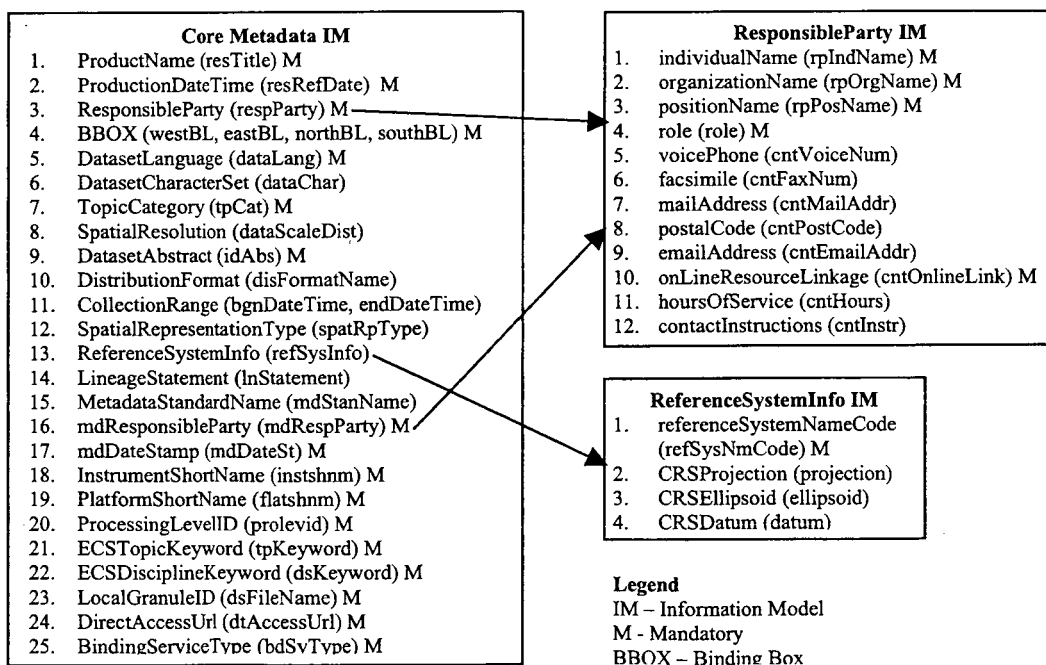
Core Metadata IM
1. ProductName (resTitle) M
2. ProductionDateTime (resRefDate) M
3. ResponsibleParty (respParty) M
4. BBOX (westBL, eastBL, northBL, southBL) M
5. DatasetLanguage (dataLang) M
6. DatasetCharacterSet (dataChar)
7. TopicCategory (tpCat) M
8. SpatialResolution (dataScaleDist)
9. DatasetAbstract (idAbs) M
10. DistributionFormat (disFormatName)
11. CollectionRange (bgnDateTime, endDateTime)
12. SpatialRepresentationType (spatRpType)
13. ReferenceSystemInfo (refSysInfo)
14. LineageStatement (lnStatement)
15. MetadataStandardName (mdStanName)
16. mdResponsibleParty (mdRespParty) M
17. mdDateStamp (mdDateSt) M
18. InstrumentShortName (instshnm) M
19. PlatformShortName (flatshnm) M
20. ProcessingLevelID (prolevid) M
21. ECSTopicKeyword (tpKeyword) M
22. ECSDisciplineKeyword (dsKeyword) M
23. LocalGranuleID (dsFileName) M
24. DirectAccessUrl (dtAccessUrl) M
25. BindingServiceType (bdSvType) M

ResponsibleParty IM
1. individualName (rpIndName) M
2. organizationName (rpOrgName) M
3. positionName (rpPosName) M
4. role (role) M
5. voicePhone (cntVoiceNum)
6. facsimile (cntFaxNum)
7. mailAddress (cntMailAddr)
8. postalCode (cntPostCode)
9. emailAddress (cntEmailAddr)
10. onLineResourceLinkage (cntOnlineLink) M
11. hoursOfService (cntHours)
12. contactInstructions (cntInstr)

ReferenceSystemInfo IM
1. referenceSystemNameCode (refSysNmCode) M
2. CRSProjection (projection)
3. CRSEllipsoid (ellipsoid)
4. CRSDatum (datum)

Legend
IM – Information Model
M - Mandatory
BBOX – Binding Box